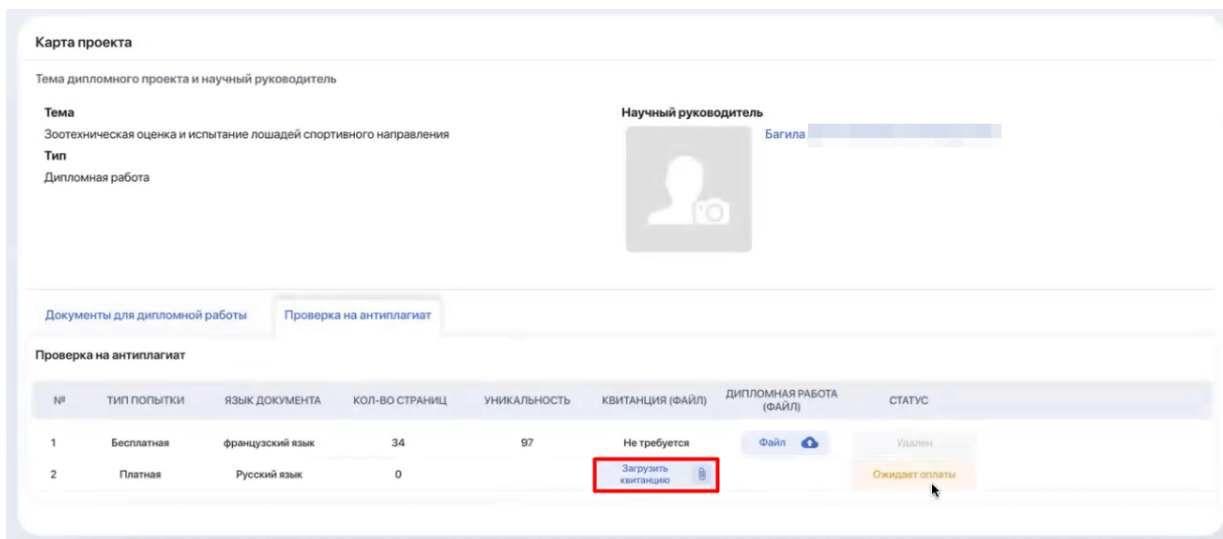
Карта проекта

Тема дипломного проекта и научный руководитель

Тема
Зоотехническая оценка и испытание лошадей спортивного направления
Тип
Дипломная работа

Научный руководитель
Багила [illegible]

Документы для дипломной работы
Проверка на антиплагиат

Проверка на антиплагиат

| № | ТИП ПОПЫТКИ | ЯЗЫК ДОКУМЕНТА | КОЛ-ВО СТРАНИЦ | УНИКАЛЬНОСТЬ | КВИТАНЦИЯ (ФАЙЛ) | ДИПЛОМНАЯ РАБОТА (ФАЙЛ) | СТАТУС |
|---|---|---|---|---|---|---|---|
| 1 | Бесплатная | французский язык | 34 | 97 | Не требуется | Файл | Удален |
| 2 | Платная | Русский язык | 0 | | Загрузить квитанцию | | Ожидает оплаты |